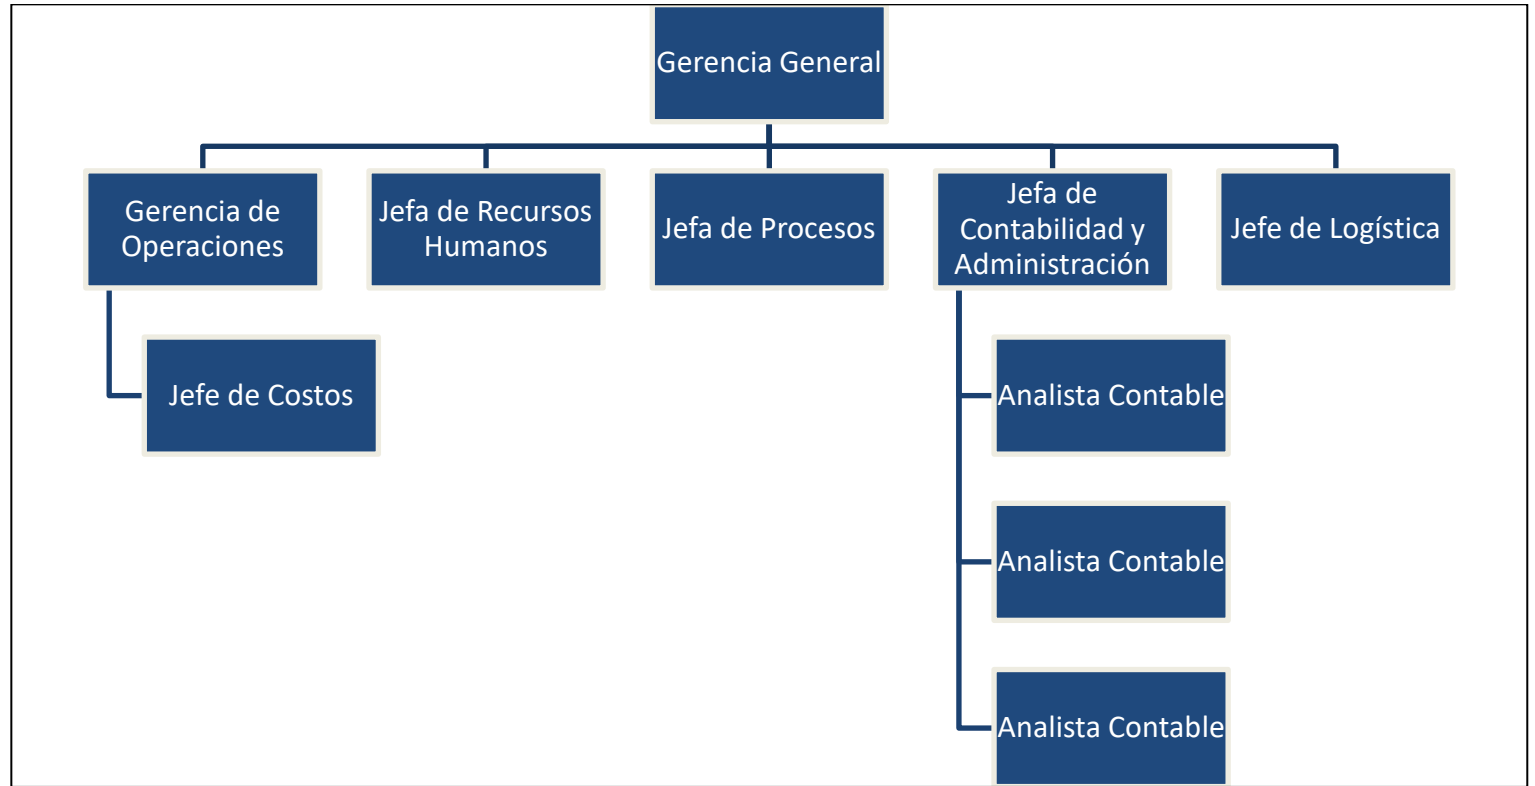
Gerencia General

Gerencia de Operaciones

Jefa de Recursos Humanos

Jefa de Procesos

Jefa de Contabilidad y Administración

Jefe de Logística

Jefe de Costos

Analista Contable

Analista Contable

Analista Contable